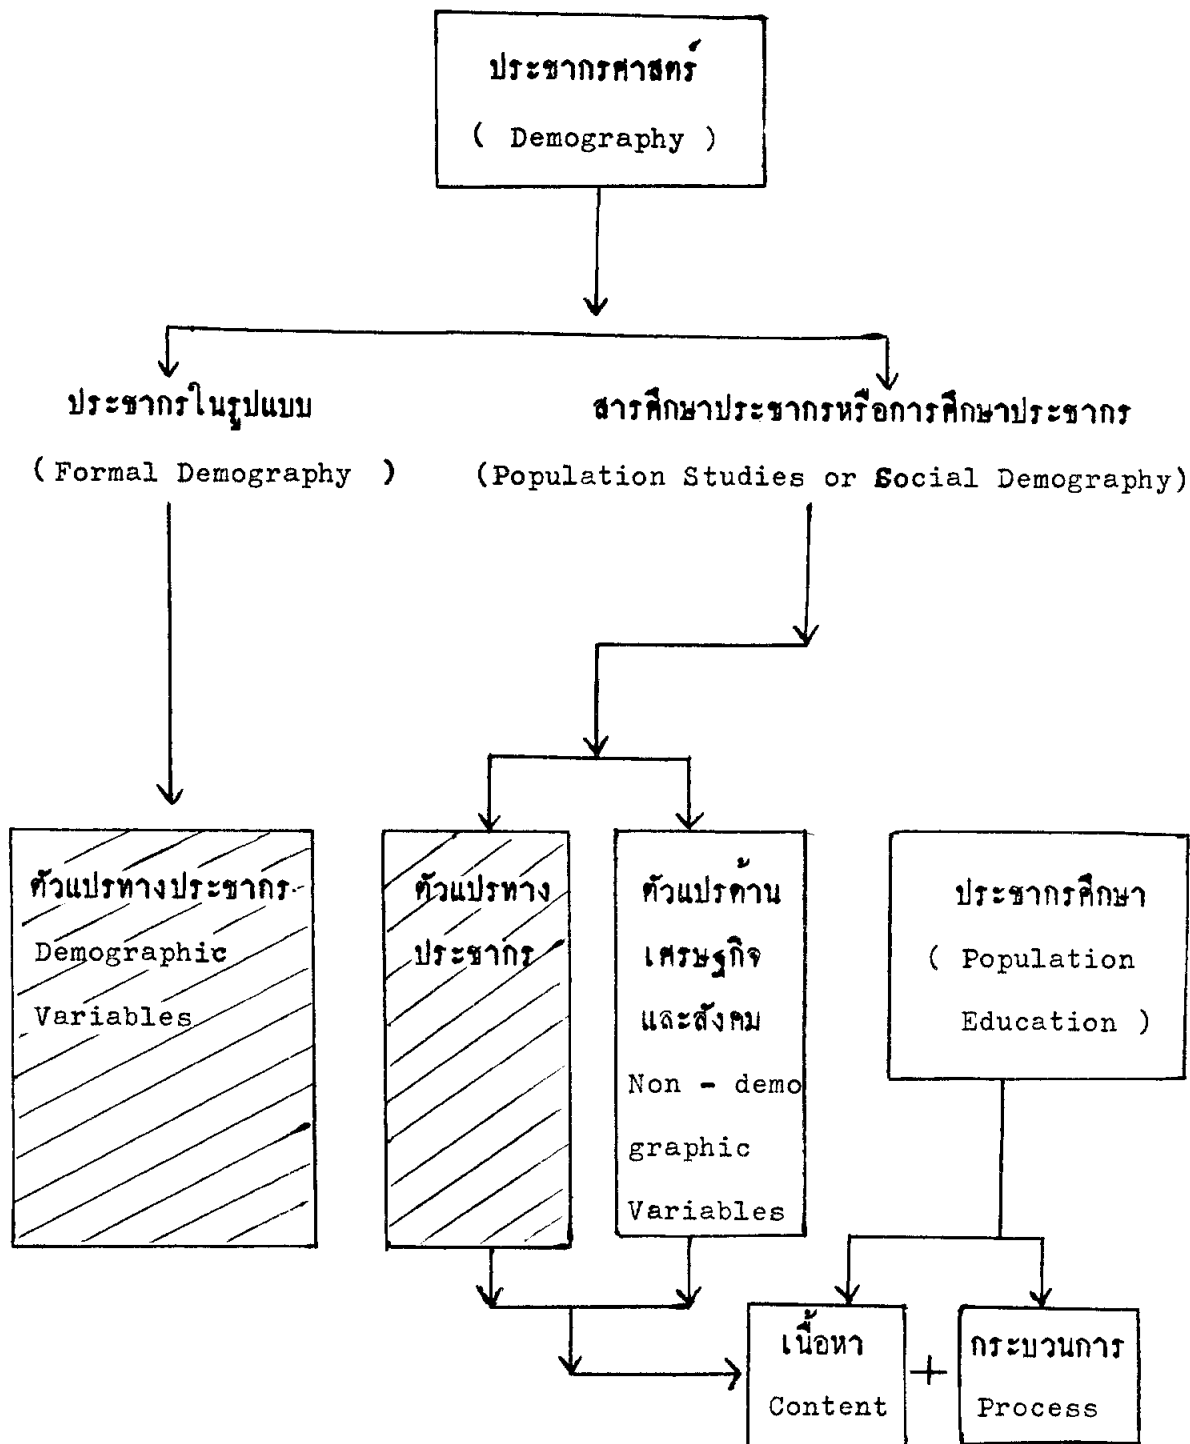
ประชากรศาสตร์
( Demography )

ประชากรในรูปแบบ
( Formal Demography )

สารศึกษาประชากรหรือการศึกษาประชากร
(Population Studies or Social Demography)

ตัวแปรทางประชากร
Demographic Variables

ตัวแปรทางประชากร

ตัวแปรด้านเศรษฐกิจและสังคม
Non - demographic Variables

ประชากรศึกษา
( Population Education )

เนื้อหา
Content

+

กระบวนการ
Process